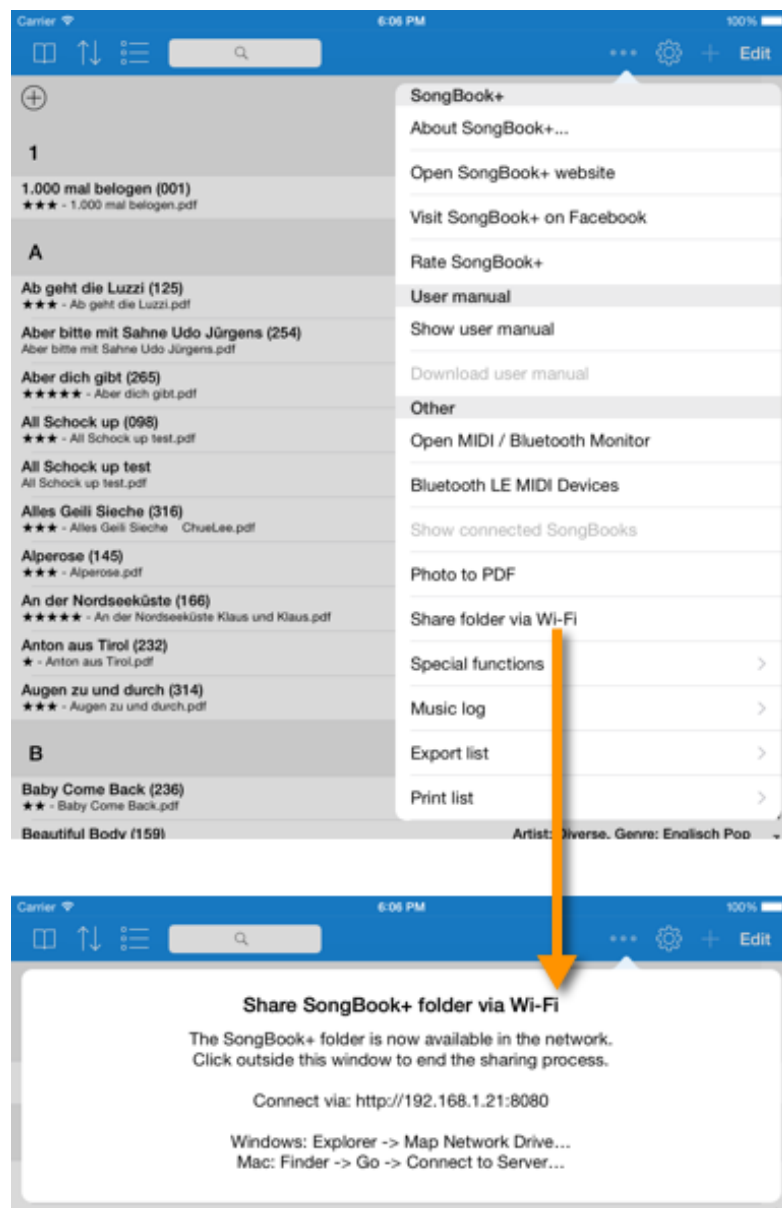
Carrier 6:06 PM 100%

Edit

SongBook+
About SongBook+...
Open SongBook+ website
Visit SongBook+ on Facebook
Rate SongBook+
User manual
Show user manual
Download user manual
Other
Open MIDI / Bluetooth Monitor
Bluetooth LE MIDI Devices
Show connected SongBooks
Photo to PDF
Share folder via Wi-Fi
Special functions
Music log
Export list
Print list

1
1.000 mal belogen (001)
★★★ - 1.000 mal belogen.pdf
A
Ab geht die Luzzi (125)
★★★ - Ab geht die Luzzi.pdf
Aber bitte mit Sahne Udo Jürgens (254)
Aber bitte mit Sahne Udo Jürgens.pdf
Aber dich gibt (265)
★★★★★ - Aber dich gibt.pdf
All Schock up (098)
★★★ - All Schock up test.pdf
All Schock up test
All Schock up test.pdf
Alles Geili Sieche (316)
★★★ - Alles Geili Sieche ChueLee.pdf
Alperose (145)
★★★ - Alperose.pdf
An der Nordseeküste (166)
★★★★★ - An der Nordseeküste Klaus und Klaus.pdf
Anton aus Tirol (232)
★ - Anton aus Tirol.pdf
Augen zu und durch (314)
★★★ - Augen zu und durch.pdf
B
Baby Come Back (236)
★★ - Baby Come Back.pdf
Beautiful Body (159)
Artist: Diverse, Genre: Englisch Pop

Carrier 6:06 PM 100%

Edit

Share SongBook+ folder via Wi-Fi

The SongBook+ folder is now available in the network.
Click outside this window to end the sharing process.

Connect via: http://192.168.1.21:8080

Windows: Explorer -> Map Network Drive...
Mac: Finder -> Go -> Connect to Server...